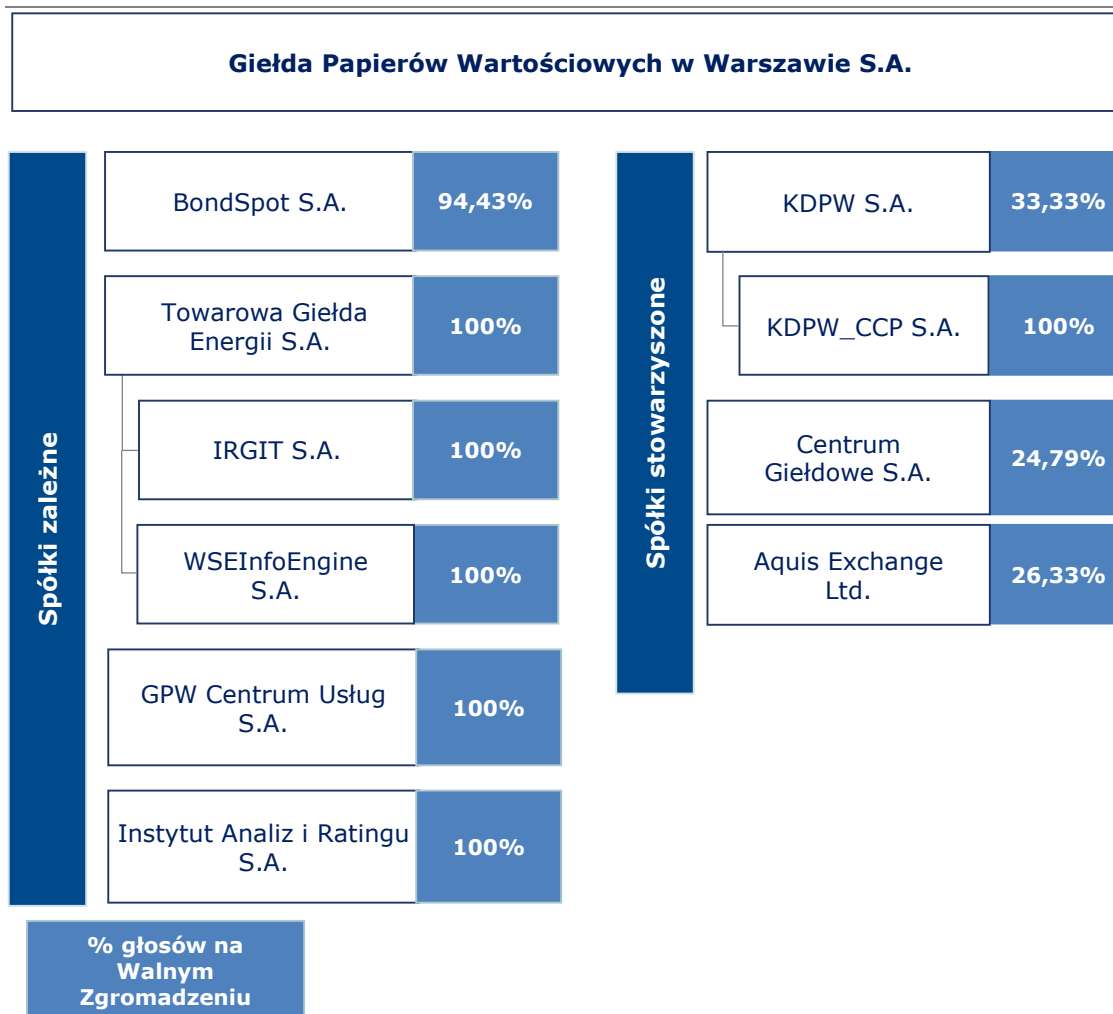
Giełda Papierów Wartościowych w Warszawie S.A.

Spółki zależne

BondSpot S.A. 94,43%

Towarowa Giełda Energii S.A. 100%

IRGIT S.A. 100%

WSEInfoEngine S.A. 100%

GPW Centrum Usług S.A. 100%

Instytut Analiz i Ratingu S.A. 100%

Spółki stowarzyszone

KDPW S.A. 33,33%

KDPW_CCP S.A. 100%

Centrum Giełdowe S.A. 24,79%

Aquis Exchange Ltd. 26,33%

% głosów na Walnym Zgromadzeniu